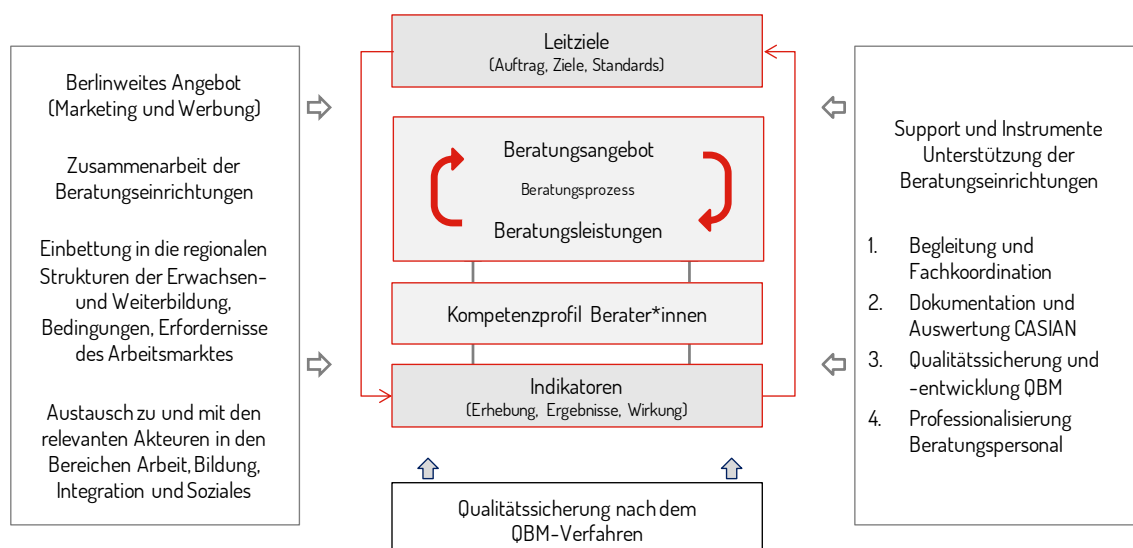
Berlinweites Angebot (Marketing und Werbung)

Zusammenarbeit der Beratungseinrichtungen

Einbettung in die regionalen Strukturen der Erwachsen- und Weiterbildung, Bedingungen, Erfordernisse des Arbeitsmarktes

Austausch zu und mit den relevanten Akteuren in den Bereichen Arbeit, Bildung, Integration und Soziales

Leitziele
(Auftrag, Ziele, Standards)

Beratungsangebot
Beratungsprozess
Beratungsleistungen

Kompetenzprofil Berater*innen

Indikatoren
(Erhebung, Ergebnisse, Wirkung)

Qualitätssicherung nach dem QBM-Verfahren

Support und Instrumente Unterstützung der Beratungseinrichtungen

1. Begleitung und Fachkoordination
2. Dokumentation und Auswertung CASIAN
3. Qualitätssicherung und -entwicklung QBM
4. Professionalisierung Beratungspersonal